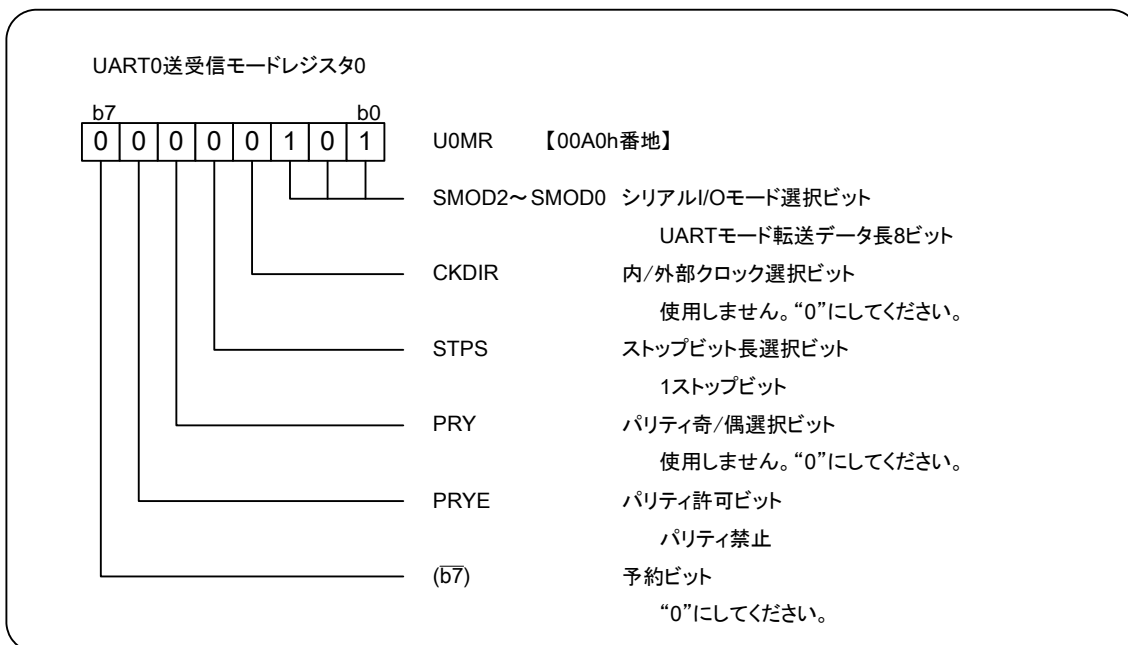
UART0送受信モードレジスタ0

b7 b0

| 0 | 0 | 0 | 0 | 0 | 1 | 0 | 1 |
|---|---|---|---|---|---|---|---|

U0MR 【00A0h番地】

SMOD2～SMOD0 シリアルI/Oモード選択ビット
UARTモード転送データ長8ビット

CKDIR 内/外部クロック選択ビット
使用しません。"0"にしてください。

STPS ストップビット長選択ビット
1ストップビット

PRY パリティ奇/偶選択ビット
使用しません。"0"にしてください。

PRYE パリティ許可ビット
パリティ禁止

($\overline{b7}$) 予約ビット
"0"にしてください。